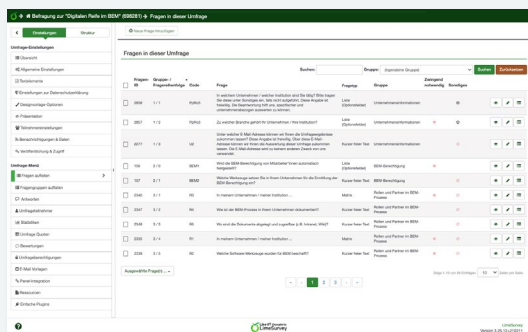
Befragung zur "Digitalen Reife im BEM" (698281) » Fragen in dieser Umfrage

Einstellungen | Struktur

Neue Frage hinzufügen

Umfrage-Einstellungen
Übersicht
Allgemeine Einstellungen
Textelemente
Einstellungen zur Datenschutzerklärung
Designvorlage-Optionen
Präsentation
Teilnehmereinstellungen
Benachrichtigungen & Daten
Veröffentlichung & Zugriff

Umfrage-Menü
Fragen auflisten
Fragengruppen auflisten
Antworten
Umfrageteilnehmer
Statistiken
Umfrage Quoten
Bewertungen
Umfrageberechtigungen
E-Mail Vorlagen
Panel-Integration
Ressourcen
Einfache Plugins

Fragen in dieser Umfrage

Suchen: | Gruppe: (Irgendeine Gruppe) | Suchen | Zurücksetzen

| | Fragen-ID | Gruppe- / Fragenreihenfolge | Code | Frage | Fragetyp | Gruppe | Zwingend notwendig | Sonstiges | |
|---|---|---|---|---|---|---|---|---|---|
| | 2806 | 1 / 1 | Hyflch | In welchem Unternehmen / welcher Institution sind Sie tätig? Bitte fragen Sie diese unter Sonstiges ein, falls nicht aufgeführt. Diese Angabe ist freiwillig. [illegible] | Liste (Optionsfelder) | Unternehmensinformationen | | | |
| | 2807 | 1 / 2 | Hyflch | Zu welcher Branche gehört Ihr Unternehmen / Ihre Institution? | Liste (Optionsfelder) | Unternehmensinformationen | | | |
| | 2877 | 1 / 3 | UE | Unter welcher E-Mail-Adresse können wir Ihnen die Umfrageergebnisse zukommen lassen? Diese Angabe ist freiwillig. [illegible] | Kurzer freier Text | Unternehmensinformationen | | | |
| | 185 | 2 / 1 | BEM1 | Wird das BEM-Benachrichtigung von Mitarbeiter Innen automatisch festgestellt? | Liste (Optionsfelder) | BEM-Berechtigung | | | |
| | 197 | 2 / 1 | BEM2 | Welche Werkzeuge setzen Sie in Ihrem Unternehmen für die Ermittlung der BEM-Berechtigung ein? | Kurzer freier Text | BEM-Berechtigung | | | |
| | 2340 | 3 / 1 | RI | In meinem Unternehmen / meiner Institution ... | Matrix | Rollen und Partner im BEM-Prozess | | | |
| | 2347 | 3 / 2 | RI | Wie ist der BEM-Prozess in Ihrem Unternehmen dokumentiert? | Kurzer freier Text | Rollen und Partner im BEM-Prozess | | | |
| | 2348 | 3 / 3 | RI | Wo wird die Dokumente abgelegt und zugreifbar (z.B. Intranet, Wiki)? | Kurzer freier Text | Rollen und Partner im BEM-Prozess | | | |
| | 2320 | 3 / 4 | RI | In meinem Unternehmen / meiner Institution ... | Matrix | Rollen und Partner im BEM-Prozess | | | |
| | 2329 | 3 / 5 | RI | Welche Software-Werkzeuge wurden für BEM bereitstellt? | Kurzer freier Text | Rollen und Partner im BEM-Prozess | | | |

Ausgewählte Frage(n)...

« ‹ 1 2 3 › »

Zeige 1-10 von 60 Einträgen | 10 | Zeilen pro Seite

LimeSurvey

LimeSurvey
Version 3.26 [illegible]